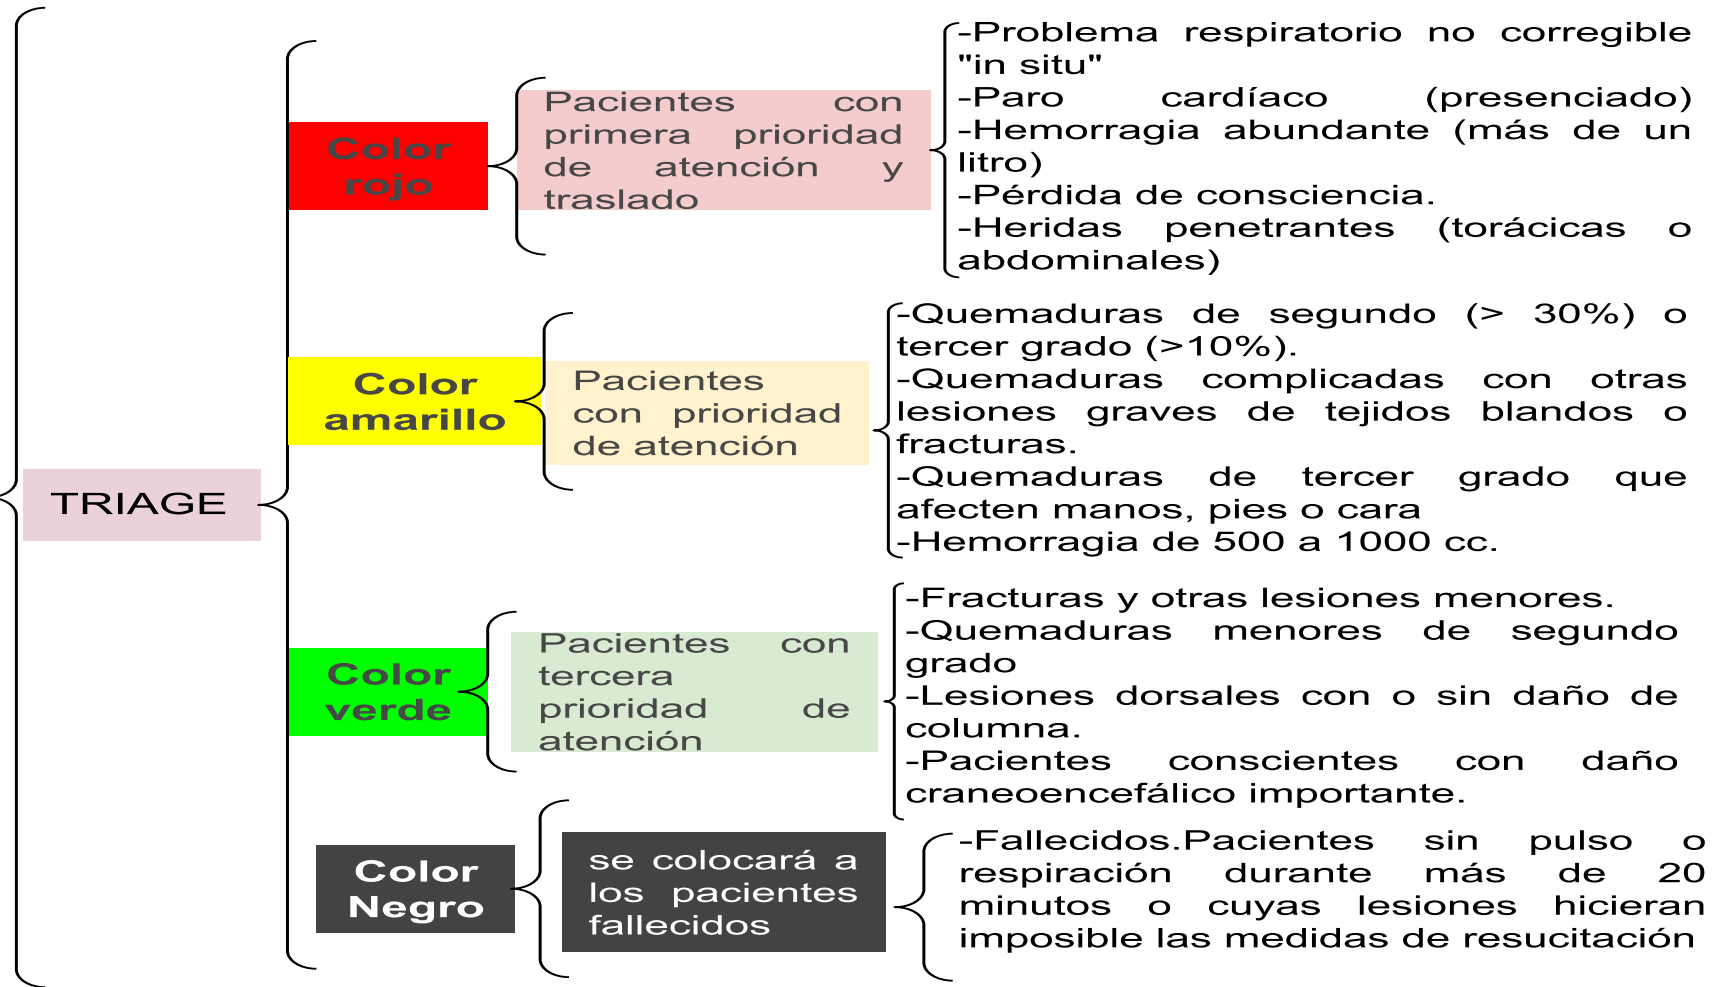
TRIAGE

Color rojo

Pacientes con primera prioridad de atención y traslado

-Problema respiratorio no corregible "in situ"
-Paro cardíaco (presenciado)
-Hemorragia abundante (más de un litro)
-Pérdida de consciencia.
-Heridas penetrantes (torácicas o abdominales)

Color amarillo

Pacientes con prioridad de atención

-Quemaduras de segundo (> 30%) o tercer grado (>10%).
-Quemaduras complicadas con otras lesiones graves de tejidos blandos o fracturas.
-Quemaduras de tercer grado que afecten manos, pies o cara
-Hemorragia de 500 a 1000 cc.

Color verde

Pacientes con tercera prioridad de atención

-Fracturas y otras lesiones menores.
-Quemaduras menores de segundo grado
-Lesiones dorsales con o sin daño de columna.
-Pacientes conscientes con daño craneoencefálico importante.

Color Negro

se colocará a los pacientes fallecidos

-Fallecidos.Pacientes sin pulso o respiración durante más de 20 minutos o cuyas lesiones hicieran imposible las medidas de resucitación